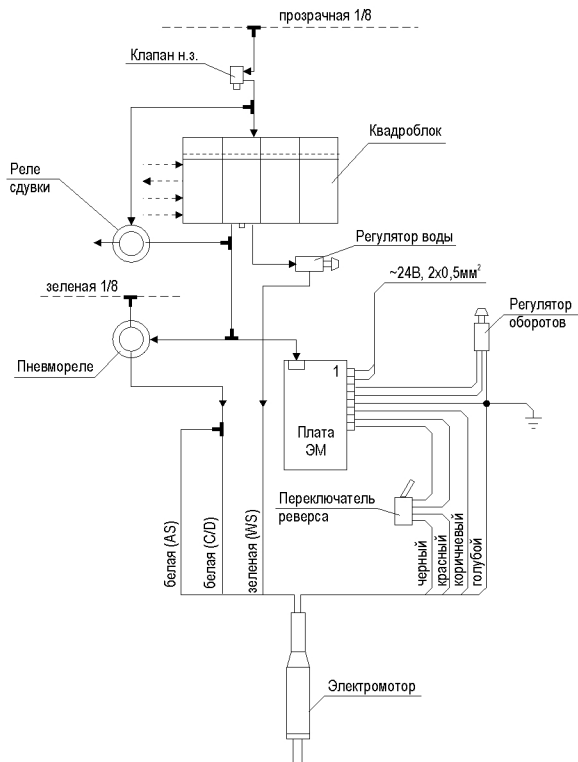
прозрачная 1/8

Клапан н.з.

Квадроблок

Реле сдувки

Регулятор воды

зеленая 1/8

~24В, 2х0,5мм$^2$

Регулятор оборотов

Пневмореле

1

Плата ЭМ

Переключатель реверса

белая (AS)

белая (C/D)

зеленая (WS)

черный

красный

коричневый

голубой

Электромотор